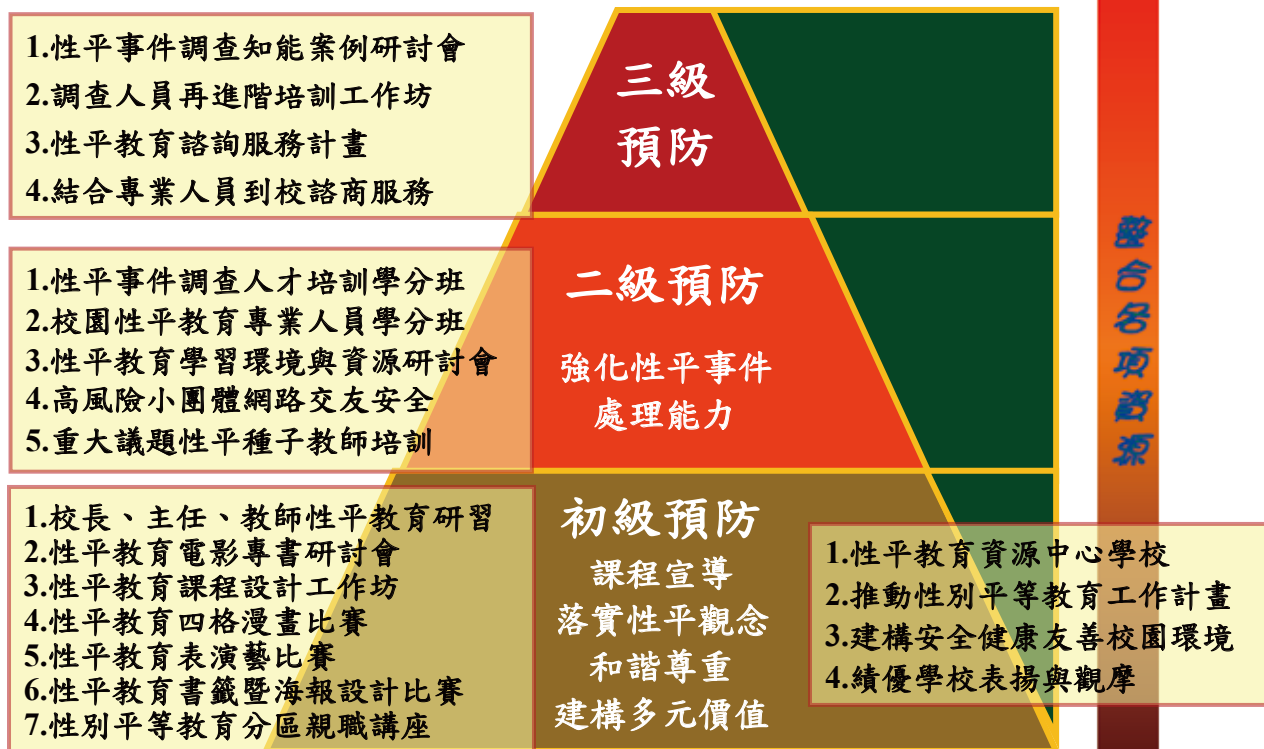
1.性平事件調查知能案例研討會
2.調查人員再進階培訓工作坊
3.性平教育諮詢服務計畫
4.結合專業人員到校諮商服務

三級
預防

1.性平事件調查人才培訓學分班
2.校園性平教育專業人員學分班
3.性平教育學習環境與資源研討會
4.高風險小團體網路交友安全
5.重大議題性平種子教師培訓

二級預防
強化性平事件
處理能力

1.校長、主任、教師性平教育研習
2.性平教育電影專書研討會
3.性平教育課程設計工作坊
4.性平教育四格漫畫比賽
5.性平教育表演藝比賽
6.性平教育書籤暨海報設計比賽
7.性別平等教育分區親職講座

初級預防
課程宣導
落實性平觀念
和諧尊重
建構多元價值

1.性平教育資源中心學校
2.推動性別平等教育工作計畫
3.建構安全健康友善校園環境
4.績優學校表揚與觀摩

整合各項資源